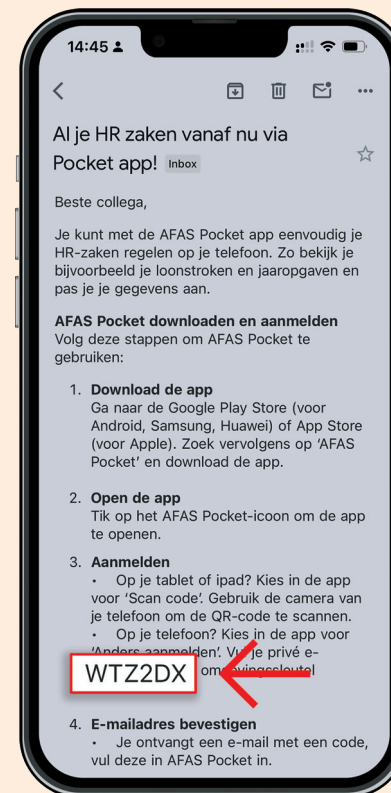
14:45

Al je HR zaken vanaf nu via Pocket app! Inbox

Beste collega,

Je kunt met de AFAS Pocket app eenvoudig je HR-zaken regelen op je telefoon. Zo bekijk je bijvoorbeeld je loonstroken en jaaropgaven en pas je je gegevens aan.

**AFAS Pocket downloaden en aanmelden**
Volg deze stappen om AFAS Pocket te gebruiken:

1. **Download de app**
Ga naar de Google Play Store (voor Android, Samsung, Huawei) of App Store (voor Apple). Zoek vervolgens op 'AFAS Pocket' en download de app.

2. **Open de app**
Tik op het AFAS Pocket-icoon om de app te openen.

3. **Aanmelden**
• Op je tablet of ipad? Kies in de app voor 'Scan code'. Gebruik de camera van je telefoon om de QR-code te scannen.
• Op je telefoon? Kies in de app voor 'Anders aanmelden'. Vul je privé e- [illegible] om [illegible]ingssleutel

WTZ2DX

4. **E-mailadres bevestigen**
• Je ontvangt een e-mail met een code, vul deze in AFAS Pocket in.